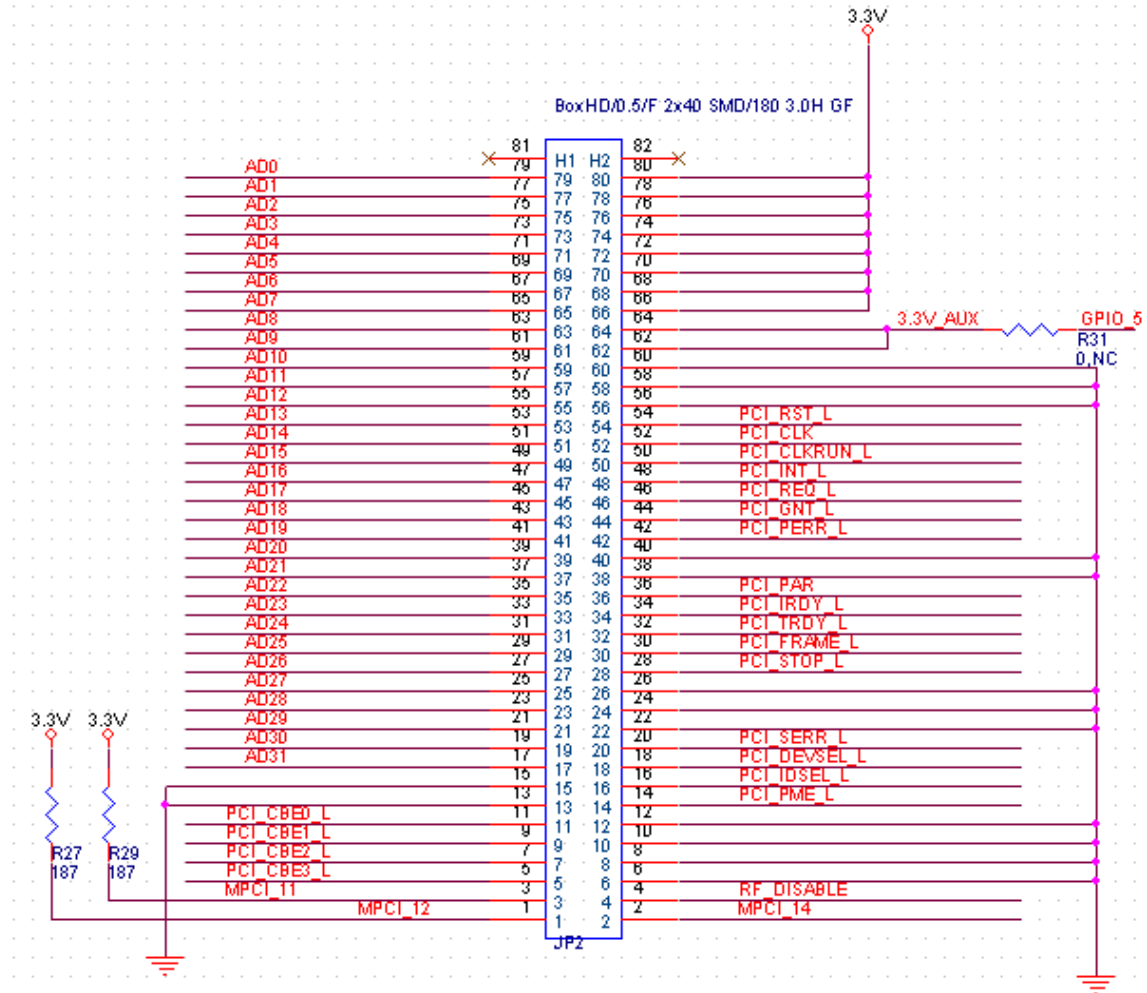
3.3V

BoxHD/0.5/F 2x40 SMD/180 3.0H GF

81 82
H1 H2
79 80

AD0 77 79 80 78
AD1 75 77 78 76
AD2 73 75 76 74
AD3 71 73 74 72
AD4 69 71 72 70
AD5 67 69 70 68
AD6 65 67 68 66
AD7 63 65 66 64
AD8 61 63 64 62
AD9 59 61 62 60
AD10 57 59 60 58
AD11 55 57 58 56
AD12 53 55 56 54
AD13 51 53 54 52
AD14 49 51 52 50
AD15 47 49 50 48
AD16 45 47 48 46
AD17 43 45 46 44
AD18 41 43 44 42
AD19 39 41 42 40
AD20 37 39 40 38
AD21 35 37 38 36
AD22 33 35 36 34
AD23 31 33 34 32
AD24 29 31 32 30
AD25 27 29 30 28
AD26 25 27 28 26
AD27 23 25 26 24
AD28 21 23 24 22
AD29 19 21 22 20
AD30 17 19 20 18
AD31 15 17 18 16
13 15 16 14
11 13 14 12
9 11 12 10
7 9 10 8
5 7 8 6
3 5 6 4
1 3 4 2
1 2

3.3V_AUX
GPIO_5
R31
0,NC

PCI_RST_L
PCI_CLK
PCI_CLKRUN_L
PCI_INT_L
PCI_REQ_L
PCI_GNT_L
PCI_PERR_L
PCI_PAR
PCI_IRDY_L
PCI_TRDY_L
PCI_FRAME_L
PCI_STOP_L
PCI_SERR_L
PCI_DEVSEL_L
PCI_IDSEL_L
PCI_PME_L
RF_DISABLE
MPCI_14

3.3V 3.3V
R27
187
R29
187

PCI_CBE0_L
PCI_CBE1_L
PCI_CBE2_L
PCI_CBE3_L
MPCI_11
MPCI_12

JP2